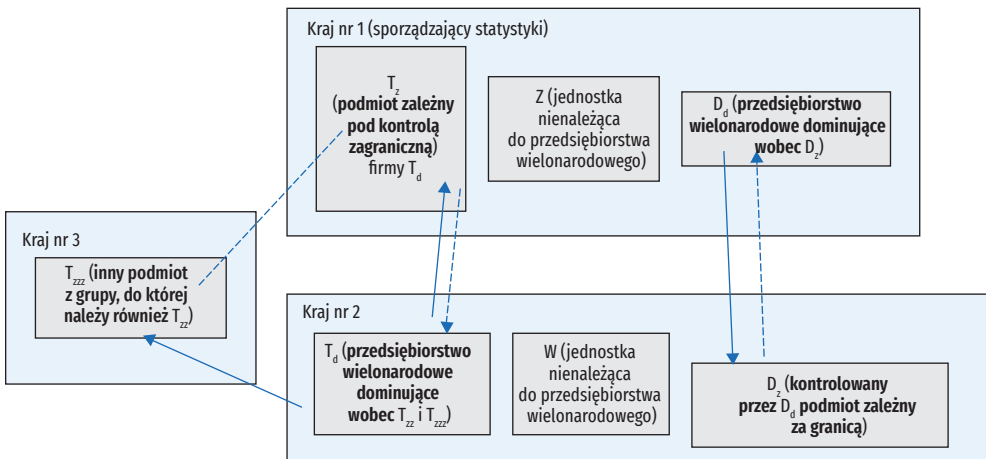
Kraj nr 1 (sporządzający statystyki)

$T_z$ (podmiot zależny pod kontrolą zagraniczną) firmy $T_d$

Z (jednostka nienależąca do przedsiębiorstwa wielonarodowego)

$D_d$ (przedsiębiorstwo wielonarodowe dominujące wobec $D_z$)

Kraj nr 3

$T_{zzz}$ (inny podmiot z grupy, do której należy również $T_{zz}$)

Kraj nr 2

$T_d$ (przedsiębiorstwo wielonarodowe dominujące wobec $T_{zz}$ i $T_{zzz}$)

W (jednostka nienależąca do przedsiębiorstwa wielonarodowego)

$D_z$ (kontrolowany przez $D_d$ podmiot zależny za granicą)